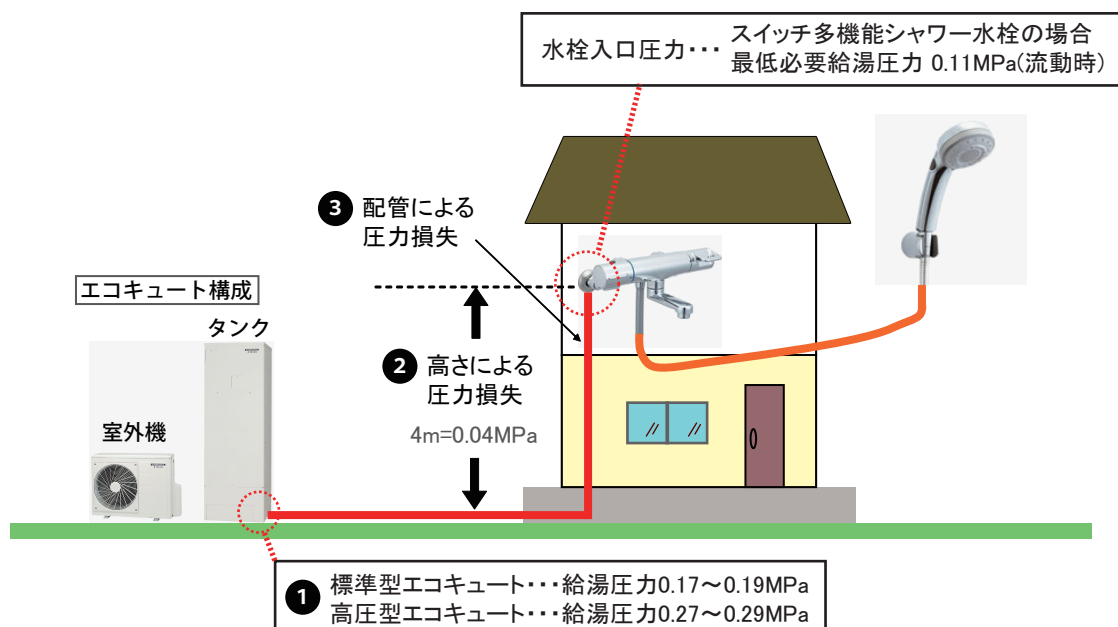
水栓入口圧力・・・ スイッチ多機能シャワー水栓の場合
最低必要給湯圧力 0.11MPa(流動時)

3 配管による
圧力損失

エコキュート構成

タンク

室外機

2 高さによる
圧力損失

4m=0.04MPa

1 標準型エコキュート・・・給湯圧力0.17～0.19MPa
高圧型エコキュート・・・給湯圧力0.27～0.29MPa